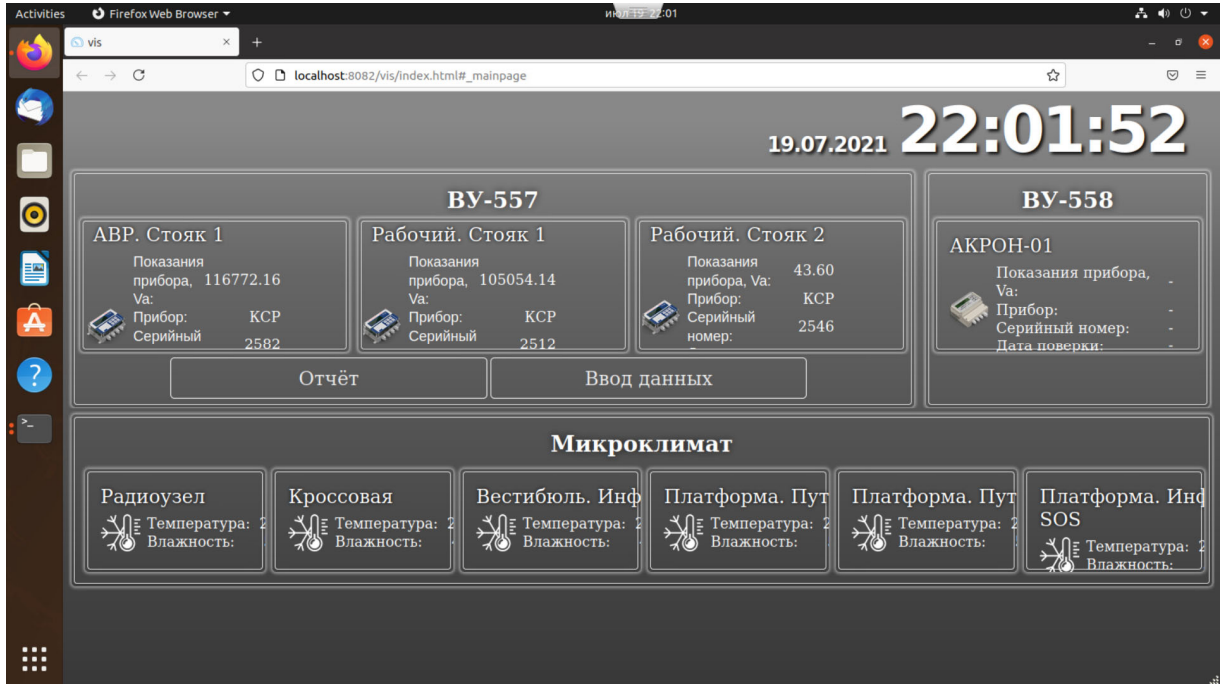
Activities Firefox Web Browser ▾ июл 19 22:01

vis ×
+

localhost:8082/vis/index.html#_mainpage

19.07.2021 22:01:52

ВУ-557

АВР. Стояк 1
Показания прибора, Va: 116772.16
Прибор: КСР
Серийный 2582

Рабочий. Стояк 1
Показания прибора, Va: 105054.14
Прибор: КСР
Серийный 2512

Рабочий. Стояк 2
Показания прибора, Va: 43.60
Прибор: КСР
Серийный номер: 2546

Отчёт
Ввод данных

ВУ-558

АКРОН-01
Показания прибора, Va: -
Прибор: -
Серийный номер: -
Дата поверки: -

Микроклимат

Радиоузел
Температура: 2
Влажность:

Кроссовая
Температура: 2
Влажность:

Вестибюль. Инф
Температура: 2
Влажность:

Платформа. Пут
Температура: 2
Влажность:

Платформа. Пут
Температура: 2
Влажность:

Платформа. Инф SOS
Температура: 2
Влажность: